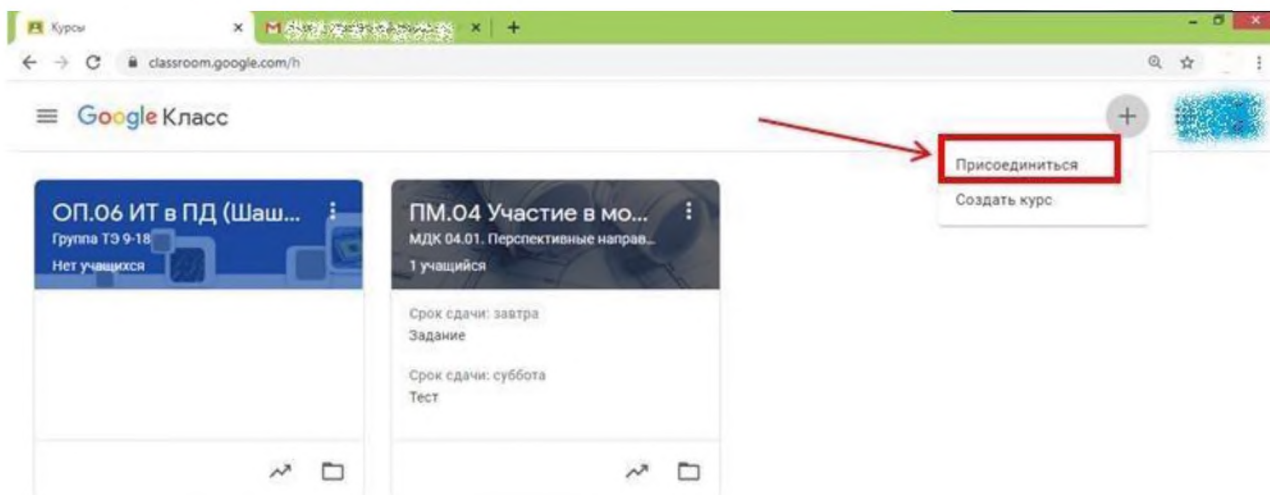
Курсы ×
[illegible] ×
classroom.google.com/h

Google Класс

Присоединиться
Создать курс

ОП.06 ИТ в ПД (Шаш...
Группа ТЭ 9-18
Нет учащихся

ПМ.04 Участие в мо...
МДК 04.01. Перспективные направ...
1 учащийся

Срок сдачи: завтра
Задание

Срок сдачи: суббота
Тест